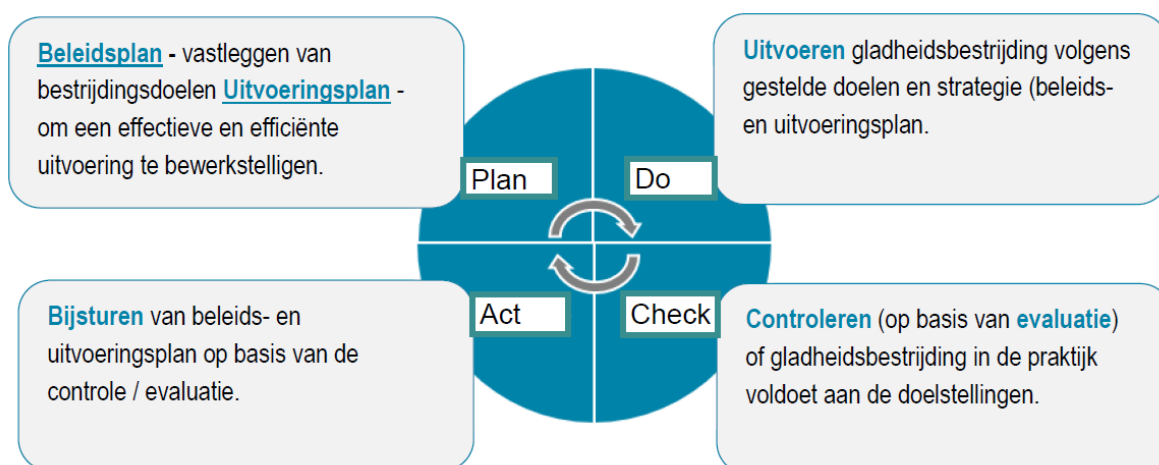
Beleidsplan - vastleggen van bestrijdingsdoelen Uitvoeringsplan - om een effectieve en efficiënte uitvoering te bewerkstelligen.

Uitvoeren gladheidsbestrijding volgens gestelde doelen en strategie (beleids- en uitvoeringsplan.

Plan

Do

Act

Check

Bijsturen van beleids- en uitvoeringsplan op basis van de controle / evaluatie.

Controleren (op basis van evaluatie) of gladheidsbestrijding in de praktijk voldoet aan de doelstellingen.